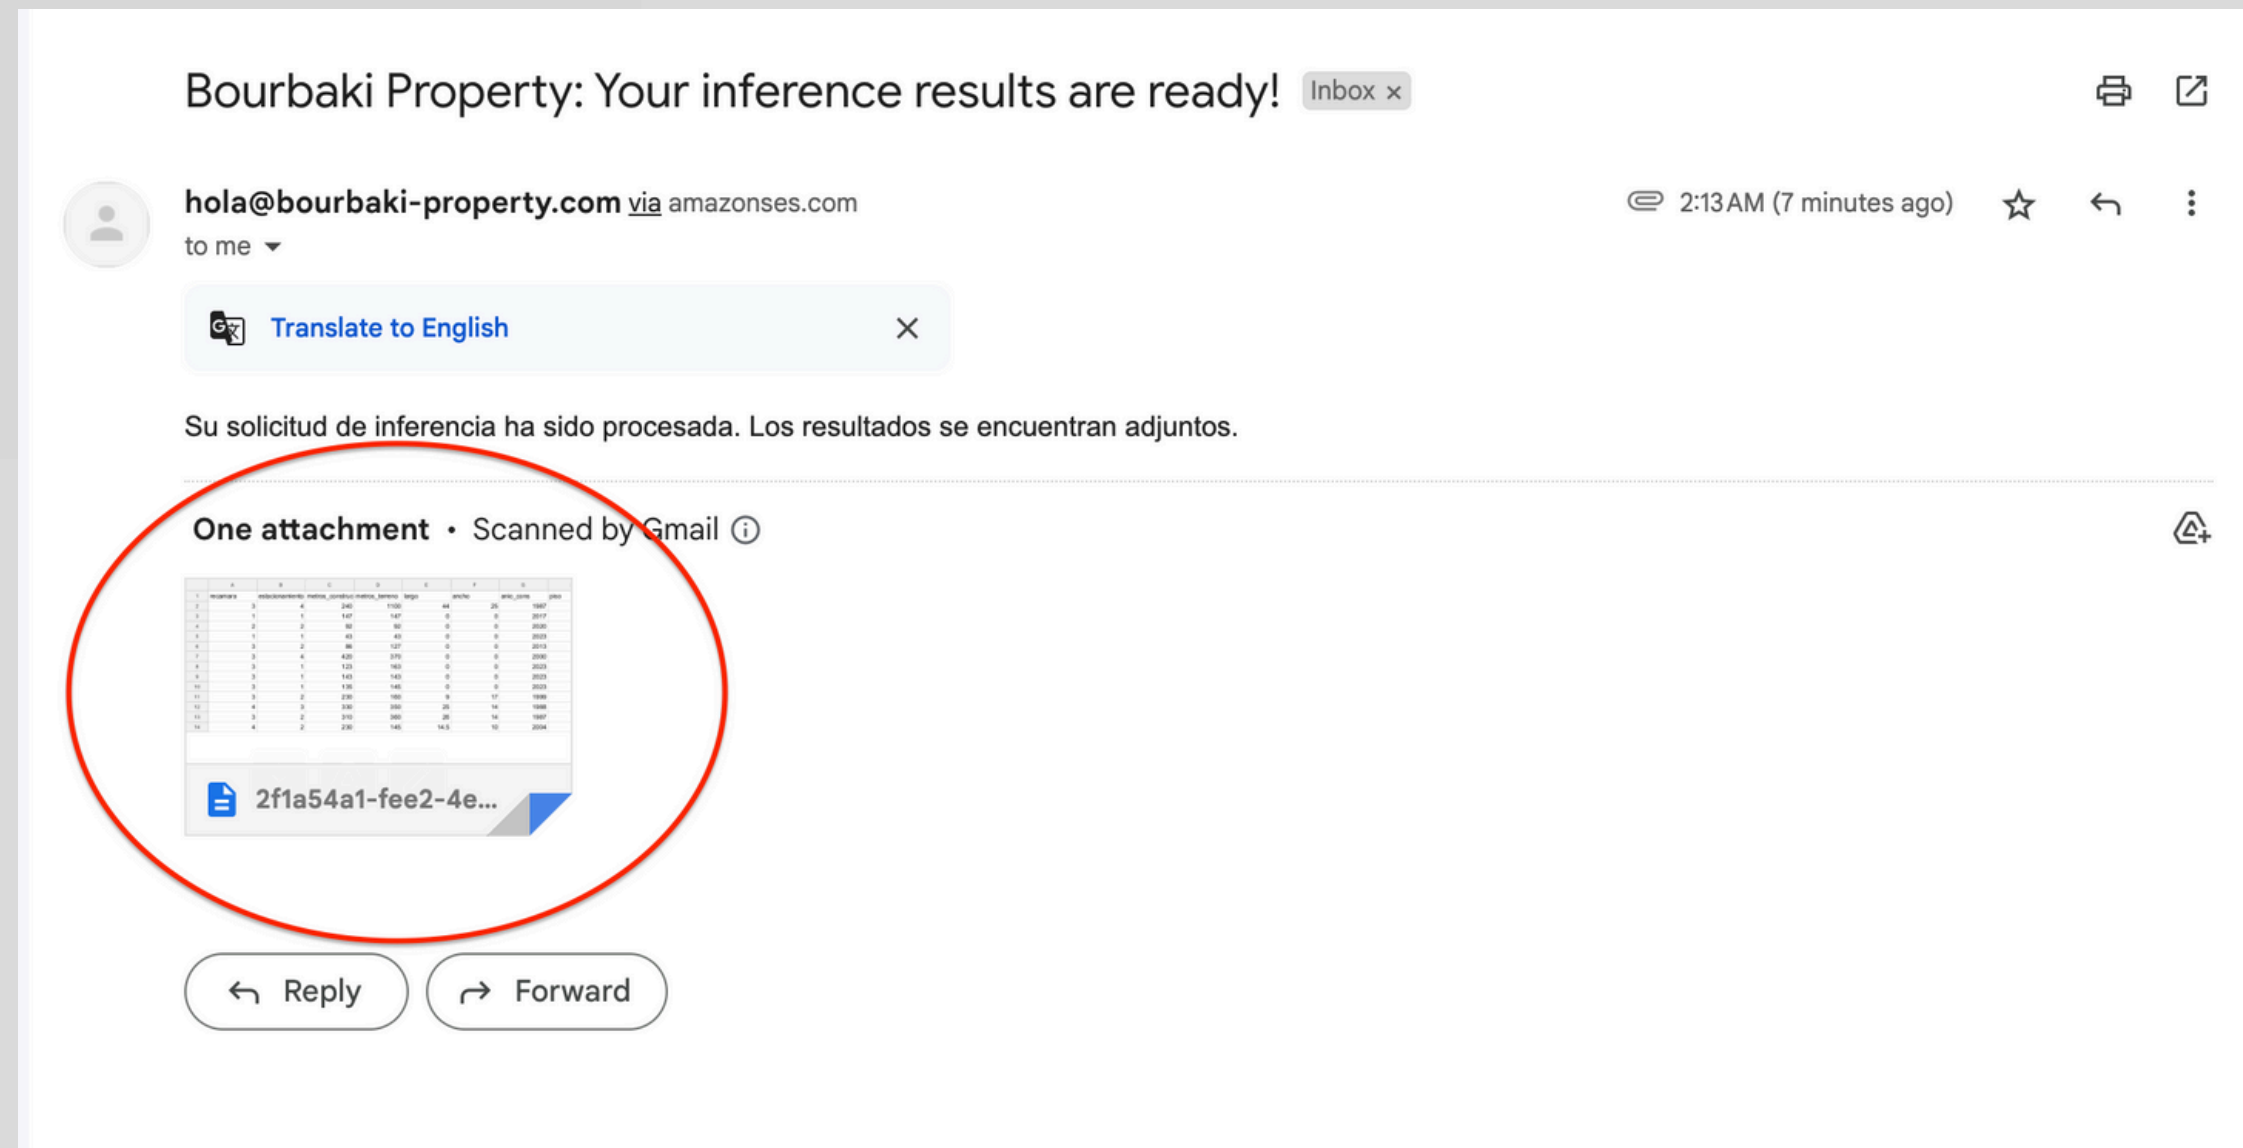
Bourbaki Property: Your inference results are ready! Inbox ×

hola@bourbaki-property.com via amazonses.com
to me

2:13 AM (7 minutes ago)

Translate to English

Su solicitud de inferencia ha sido procesada. Los resultados se encuentran adjuntos.

One attachment • Scanned by Gmail

2f1a54a1-fee2-4e...

Reply

Forward